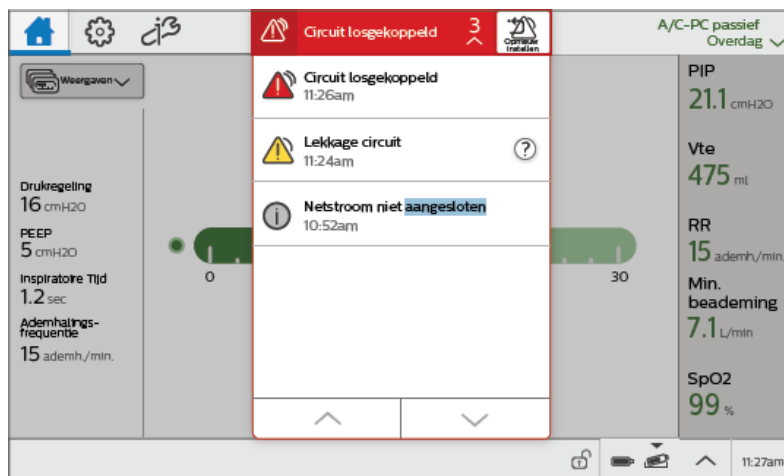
Circuit losgekoppeld
3

Computer instellen

A/C-PC passief
Overdag

Weergaven

Circuit losgekoppeld
11:26am

Lekkage circuit
11:24am

Netstroom niet aangesloten
10:52am

Drukregeling
16 cmH2O

PEEP
5 cmH2O

Inspiratoire Tijd
1.2 sec

Ademhalings-frequentie
15 ademh./min.

0

30

PIP
21.1 cmH2O

Vte
475 ml

RR
15 ademh./min.

Min. beademing
7.1 L/min

SpO2
99 %

11:27am